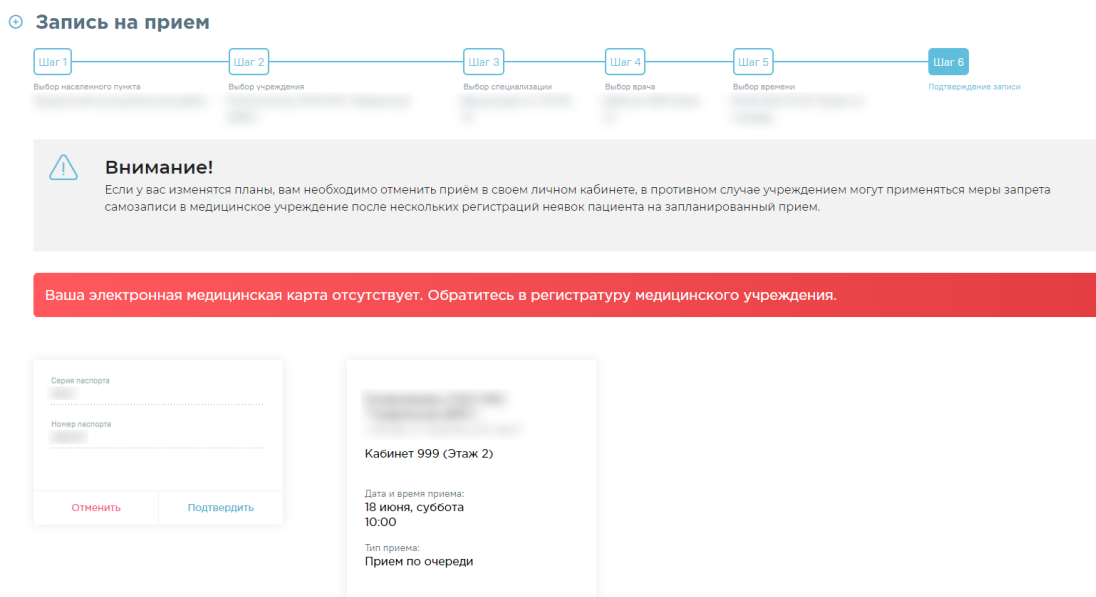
Запись на прием

Шаг 1
Выбор населенного пункта
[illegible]

Шаг 2
Выбор учреждения
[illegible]

Шаг 3
Выбор специализации
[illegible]

Шаг 4
Выбор врача
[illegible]

Шаг 5
Выбор времени
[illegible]

Шаг 6
Подтверждение записи

Внимание!
Если у вас изменятся планы, вам необходимо отменить приём в своем личном кабинете, в противном случае учреждением могут применяться меры запрета самозаписи в медицинское учреждение после нескольких регистраций неявок пациента на запланированный прием.

Ваша электронная медицинская карта отсутствует. Обратитесь в регистратуру медицинского учреждения.

Серия паспорта
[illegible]
Номер паспорта
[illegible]

Отменить
Подтвердить

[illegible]

Кабинет 999 (Этаж 2)

Дата и время приема:
18 июня, суббота
10:00

Тип приема:
Прием по очереди